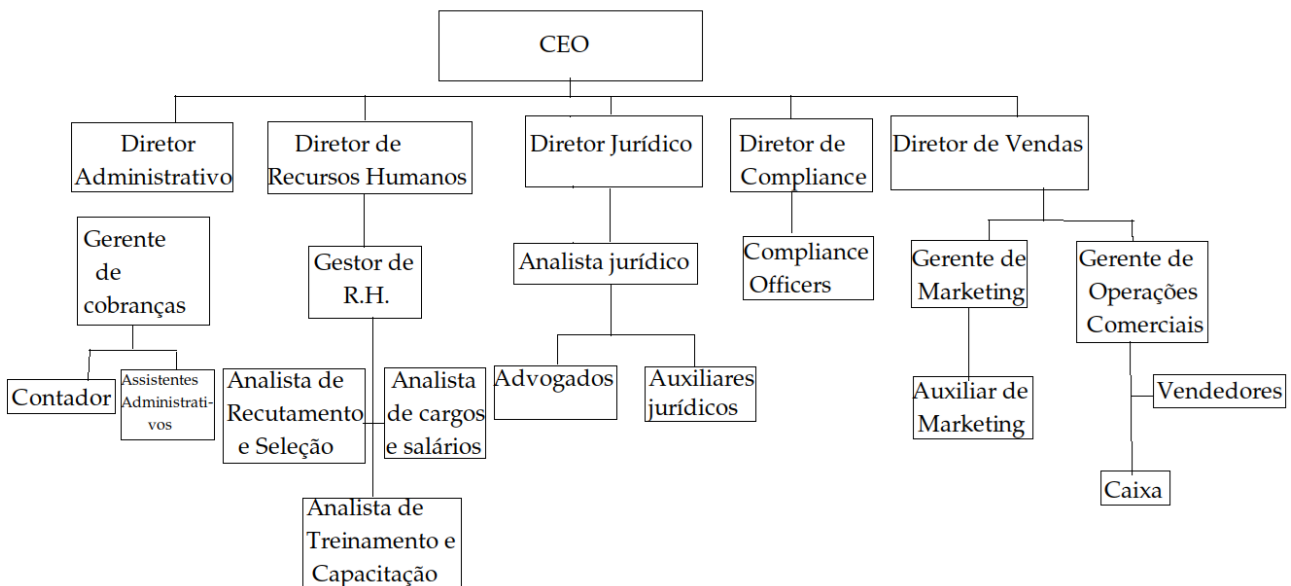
CEO

Diretor Administrativo

Diretor de Recursos Humanos

Diretor Jurídico

Diretor de Compliance

Diretor de Vendas

Gerente de cobranças

Gestor de R.H.

Analista jurídico

Compliance Officers

Gerente de Marketing

Gerente de Operações Comerciais

Contador

Assistentes Administrativos

Analista de Recutamento e Seleção

Analista de cargos e salários

Advogados

Auxiliares jurídicos

Auxiliar de Marketing

Vendedores

Caixa

Analista de Treinamento e Capacitação